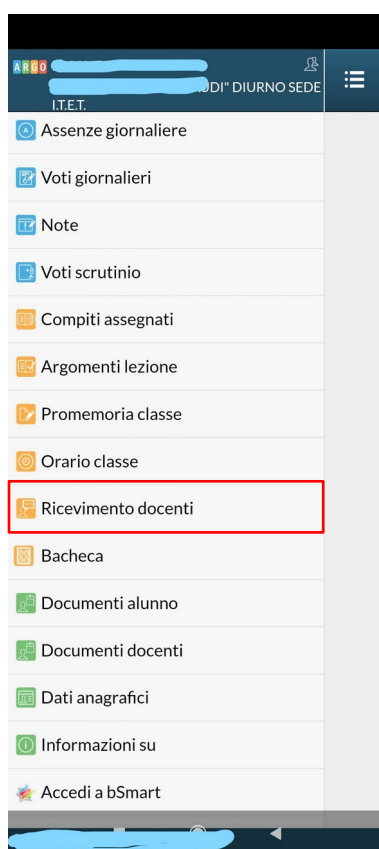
ARGO
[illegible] DI" DIURNO SEDE
I.T.E.T.

Assenze giornaliere
Voti giornalieri
Note
Voti scrutinio
Compiti assegnati
Argomenti lezione
Promemoria classe
Orario classe
Ricevimento docenti
Bacheca
Documenti alunno
Documenti docenti
Dati anagrafici
Informazioni su
Accedi a bSmart